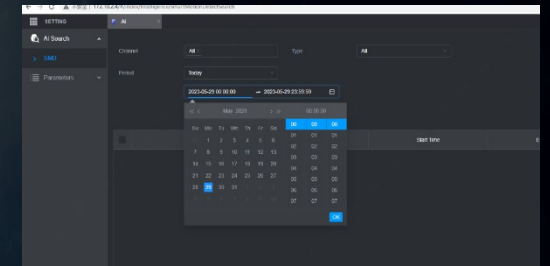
SETTING

AI

AI Search

SMD

Parameters

Channel

All

Type

All

Period

Today

2023-05-29 00:00:00

2023-05-29 23:59:59

May 2023

00:00:00

Su Mo Tu We Th Fr Sa

1 2 3 4 5 6

7 8 9 10 11 12 13

14 15 16 17 18 19 20

21 22 23 24 25 26 27

28 29 30 31

00 00 00

01 01 01

02 02 02

03 03 03

04 04 04

05 05 05

06 06 06

07 07 07

OK

Start Time